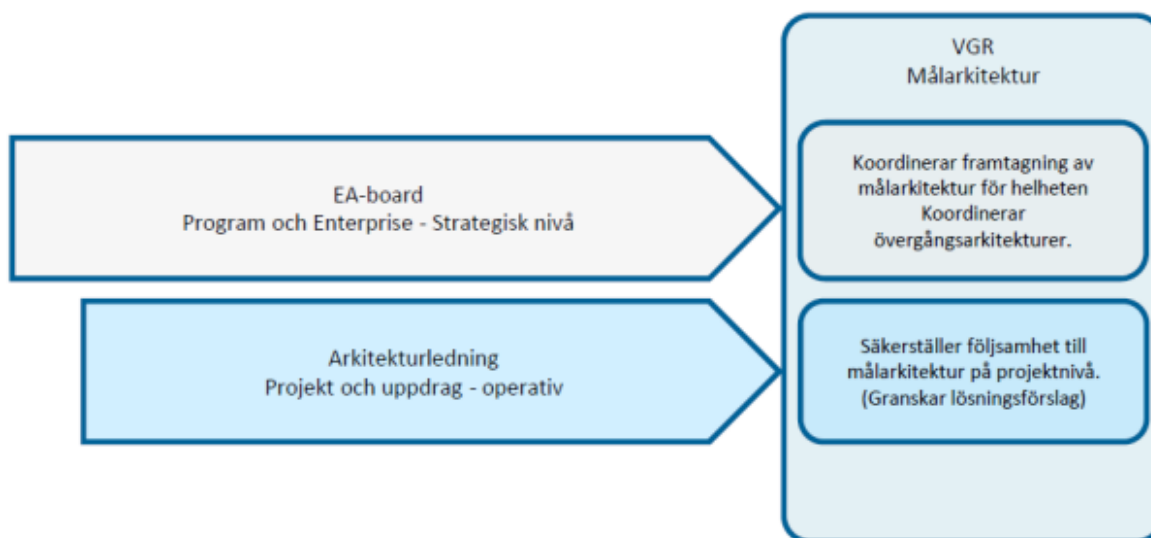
EA-board
Program och Enterprise - Strategisk nivå

Arkitekturledning
Projekt och uppdrag - operativ

VGR
Målarkitektur

Koordinerar framtagning av målarkitektur för helheten
Koordinerar övergångsarkitekturer.

Säkerställer följsamhet till målarkitektur på projektnivå. (Granskar lösningsförslag)